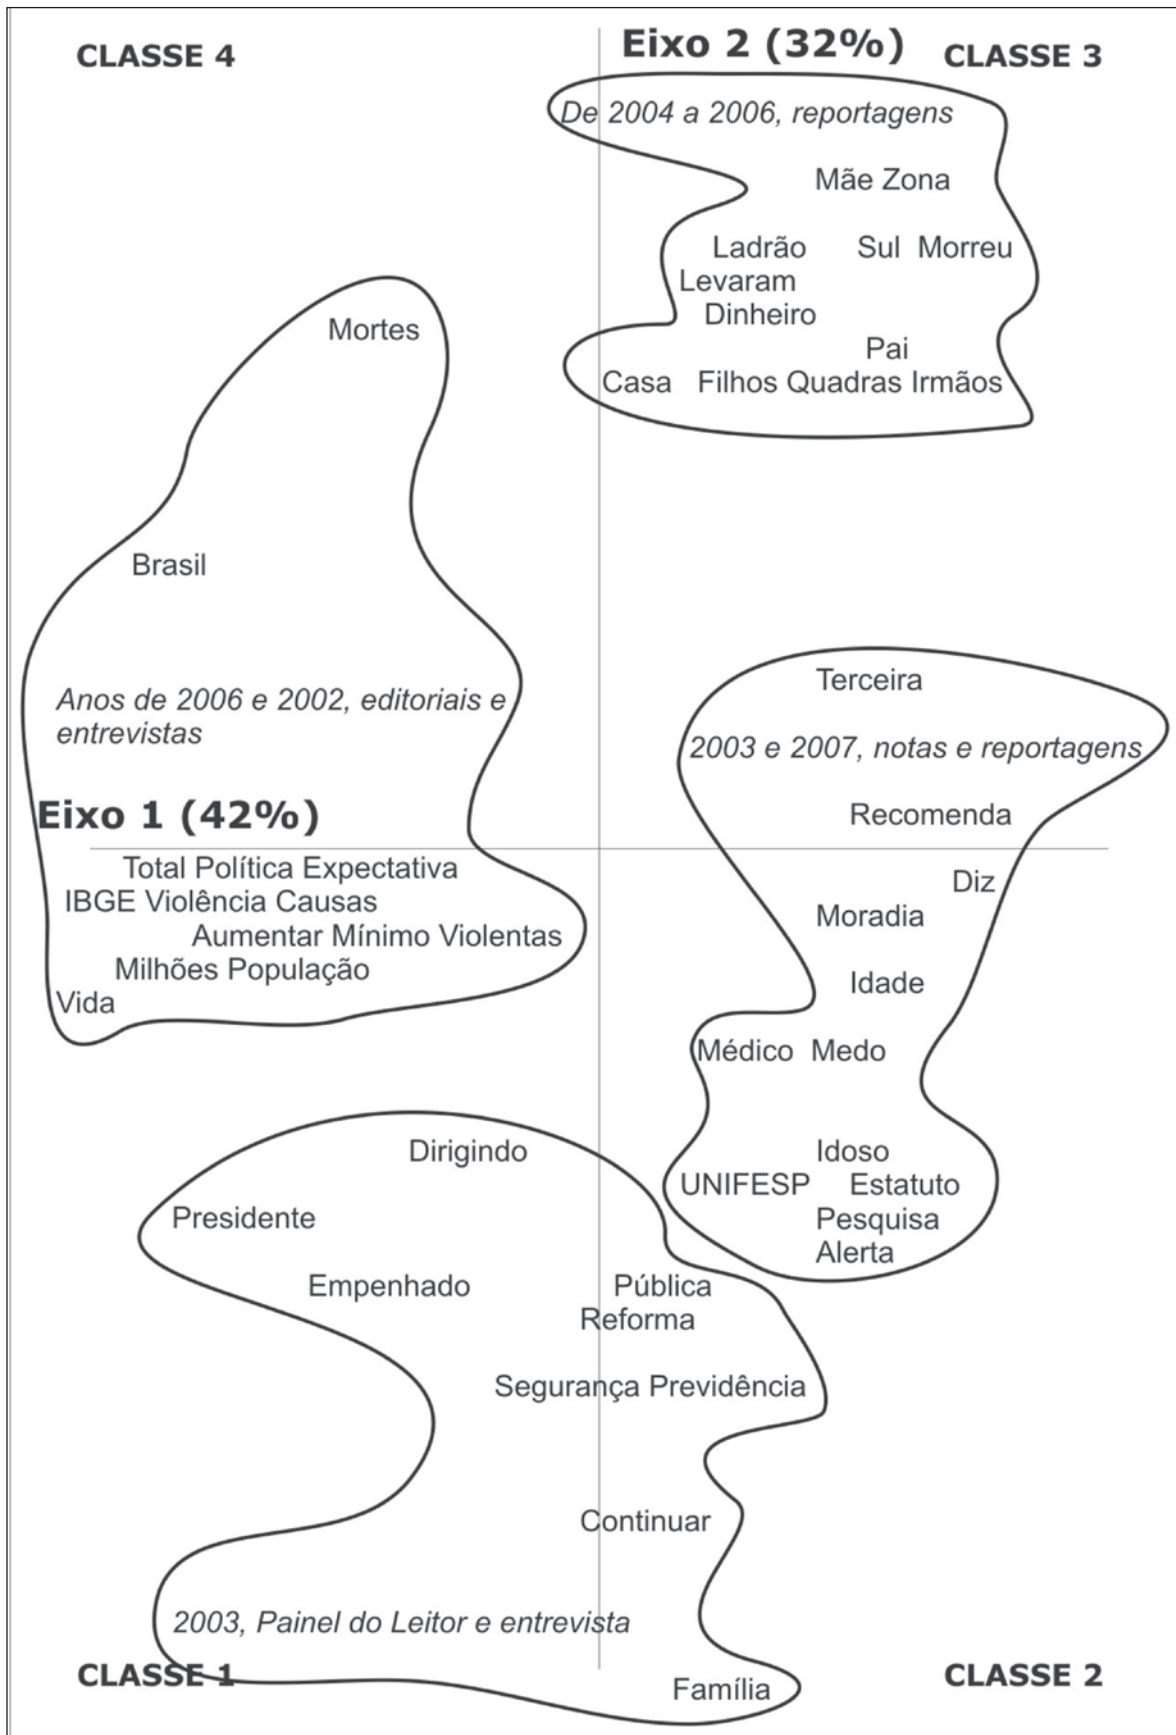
CLASSE 4

Eixo 2 (32%)

CLASSE 3

De 2004 a 2006, reportagens

Mãe Zona

Ladrão Sul Morreu
Levaram
Dinheiro
Pai
Casa Filhos Quadras Irmãos

Mortes

Brasil

Anos de 2006 e 2002, editoriais e entrevistas

Eixo 1 (42%)

Total Política Expectativa
IBGE Violência Causas
Aumentar Mínimo Violentas
Milhões População
Vida

Terceira

2003 e 2007, notas e reportagens

Recomenda

Diz
Moradia
Idade
Médico Medo

Idoso
UNIFESP Estatuto
Pesquisa
Alerta

Dirigindo

Presidente

Empenhado

Pública
Reforma

Segurança Previdência

Continuar

2003, Painel do Leitor e entrevista

CLASSE 1

Família

CLASSE 2